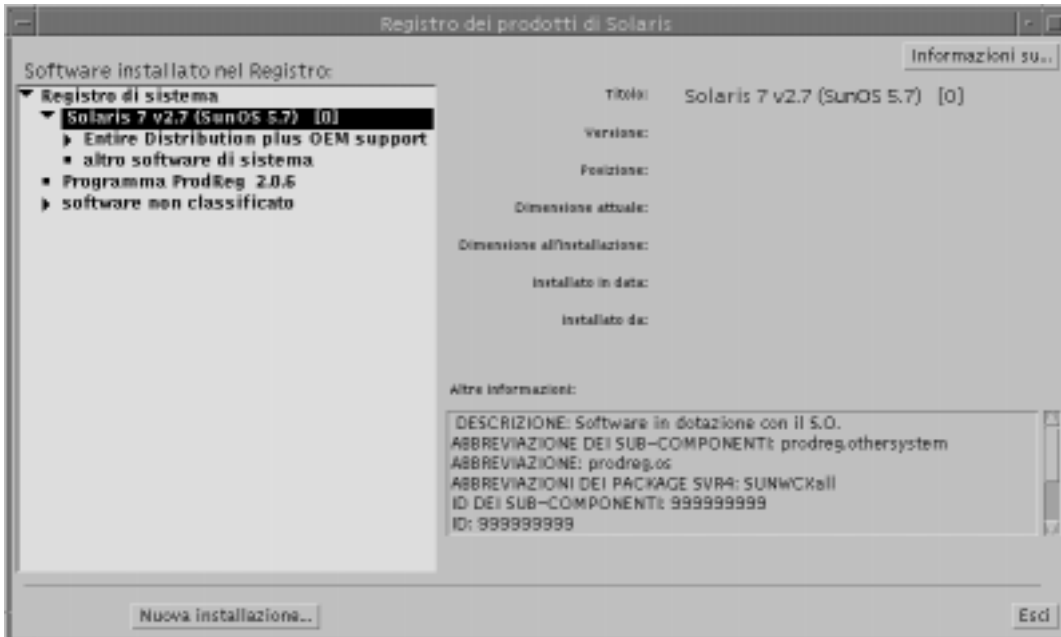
Registro dei prodotti di Solaris

Informazioni su...

Software installato nel Registro:

Registro di sistema
Solaris 7 v2.7 (SunOS 5.7) [0]
Entire Distribution plus OEM support
altro software di sistema
Programma ProdReg 2.0.6
software non classificato

Titolo: Solaris 7 v2.7 (SunOS 5.7) [0]
Versione:
Posizione:
Dimensione attuale:
Dimensione all'installazione:
Installato in data:
Installato da:

Altre informazioni:

DESCRIZIONE: Software in dotazione con il S.O.
ABBREVIAZIONE DEI SUB-COMPONENTI: prodreg.othersystem
ABBREVIAZIONE: prodreg.os
ABBREVIAZIONI DEI PACKAGE SVR4: SUNWCXall
ID DEI SUB-COMPONENTI: 999999999
ID: 999999999

Nuova installazione...

Esci